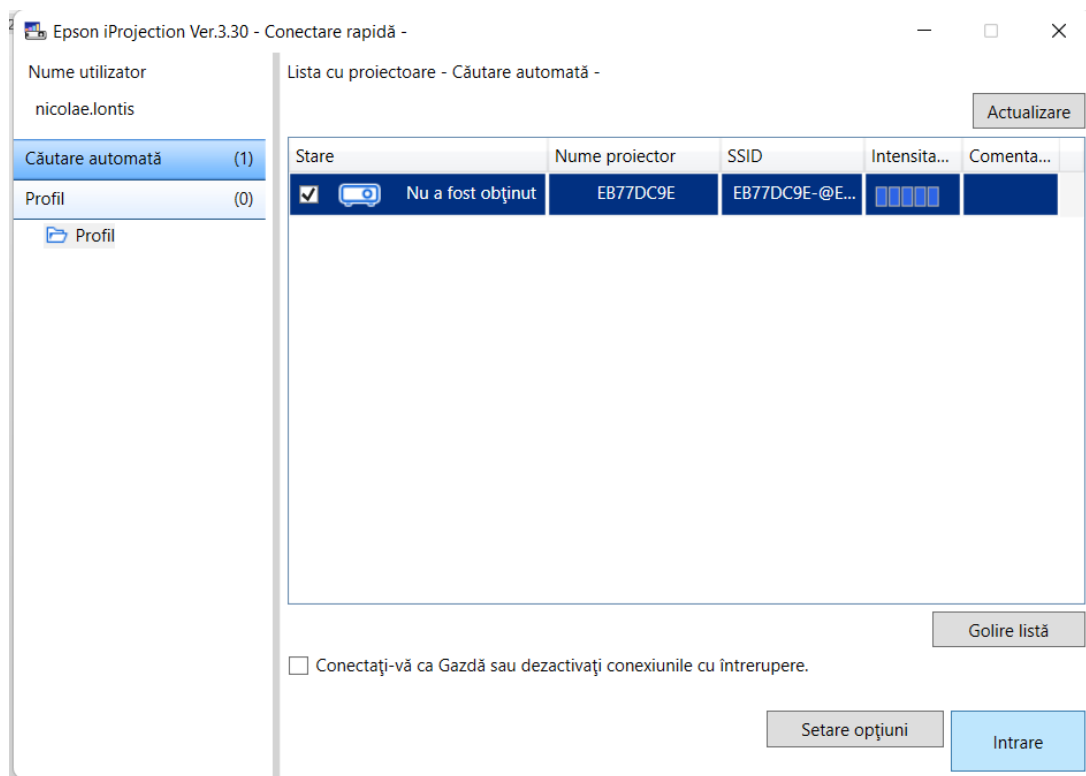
Epson iProjection Ver.3.30 - Conectare rapidă -

Nume utilizator

nicolae.lontis

Căutare automată (1)

Profil (0)

Profil

Lista cu proiectoare - Căutare automată -

Actualizare

| Stare | Nume proiector | SSID | Intensita... | Comenta... |
|---|---|---|---|---|
| Nu a fost obţinut | EB77DC9E | EB77DC9E-@E... | | |

Golire listă

Conectaţi-vă ca Gazdă sau dezactivaţi conexiunile cu întrerupere.

Setare opţiuni

Intrare